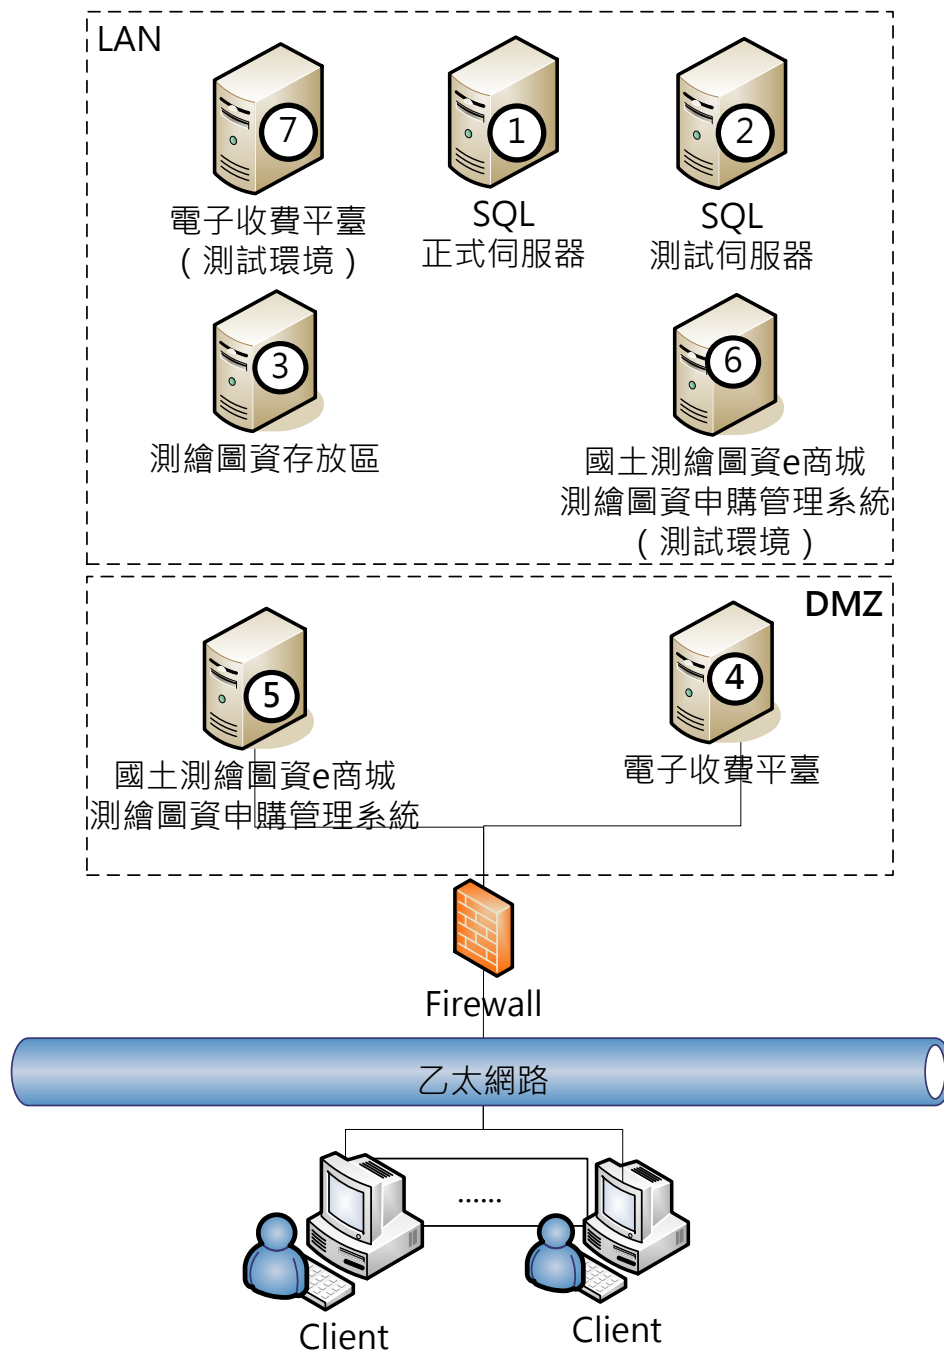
LAN

7
電子收費平臺
（測試環境）

1
SQL
正式伺服器

2
SQL
測試伺服器

3
測繪圖資存放區

6
國土測繪圖資e商城
測繪圖資申購管理系統
（測試環境）

DMZ

5
國土測繪圖資e商城
測繪圖資申購管理系統

4
電子收費平臺

Firewall

乙太網路

......

Client

Client